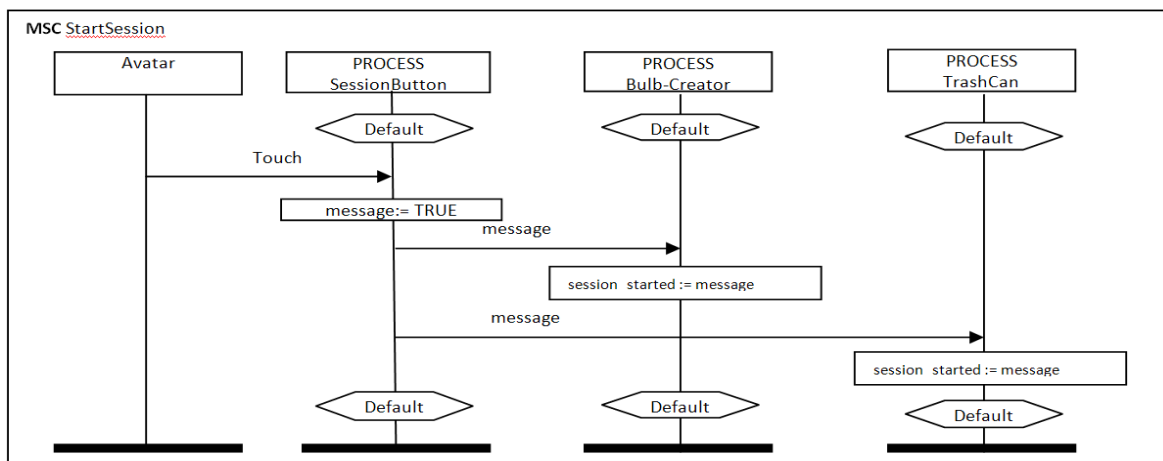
**MSC** StartSession

Avatar

PROCESS SessionButton

PROCESS Bulb-Creator

PROCESS TrashCan

Default

Default

Default

Touch

message:= TRUE

message

session started := message

message

session started := message

Default

Default

Default